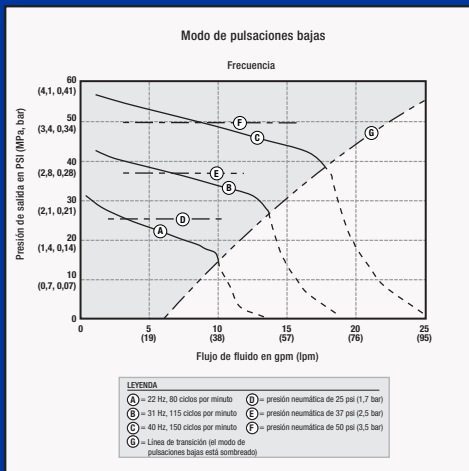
Modo de pulsaciones bajas

Frecuencia

Presión de salida en PSI (MPa, bar)

60 (4,1, 0,41)
50 (3,4, 0,34)
40 (2,8, 0,28)
30 (2,1, 0,21)
20 (1,4, 0,14)
10 (0,7, 0,07)
0

F
C
G
E
B
D
A

0
5 (19)
10 (38)
15 (57)
20 (76)
25 (95)

Flujo de fluido en gpm (lpm)

LEYENDA
A = 22 Hz, 80 ciclos por minuto
B = 31 Hz, 115 ciclos por minuto
C = 40 Hz, 150 ciclos por minuto
D = presión neumática de 25 psi (1,7 bar)
E = presión neumática de 37 psi (2,5 bar)
F = presión neumática de 50 psi (3,5 bar)
G = Línea de transición (el modo de pulsaciones bajas está sombreado)